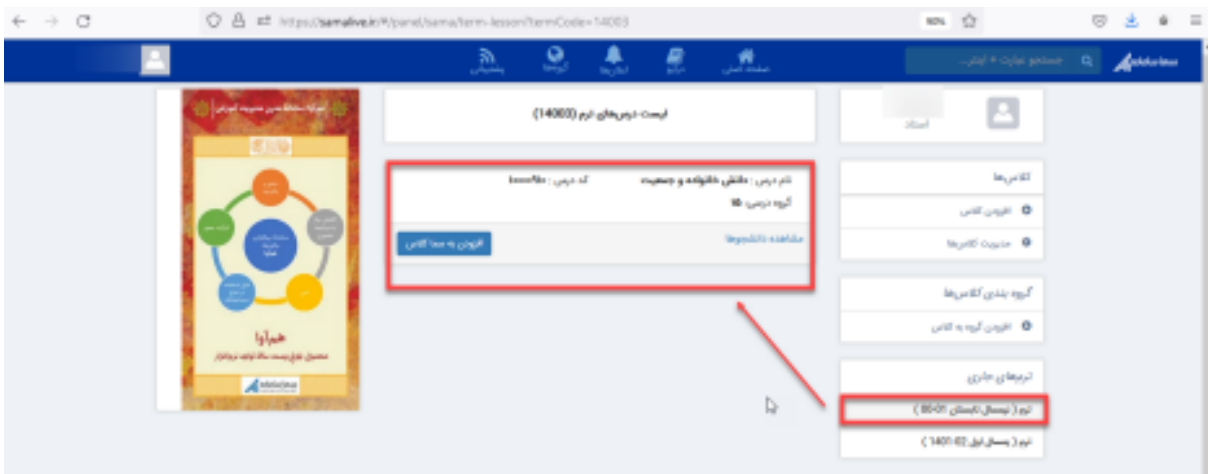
https://samalive.ir/#/panel/sama/term-lesson?termCode=14003

90%

جستجو عبارت + اینتر...

صفحه اصلی
درایو
اعلان‌ها
گروه‌ها
پشتیبانی

استاد

کلاس‌ها
افزودن کلاس
مدیریت کلاس‌ها

گروه بندی کلاس‌ها
افزودن گروه به کلاس

ترم‌های جاری
ترم ( تیرسال تابستان 00-01 )
ترم ( نیمسال اول 02-1401 )

لیست درس‌های ترم (14003)

نام درس : دانش خانواده و جمعیت
کد درس : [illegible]
گروه درسی : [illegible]

مشاهده دانشجوها
افزودن به سما کلاس

همآوا
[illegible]